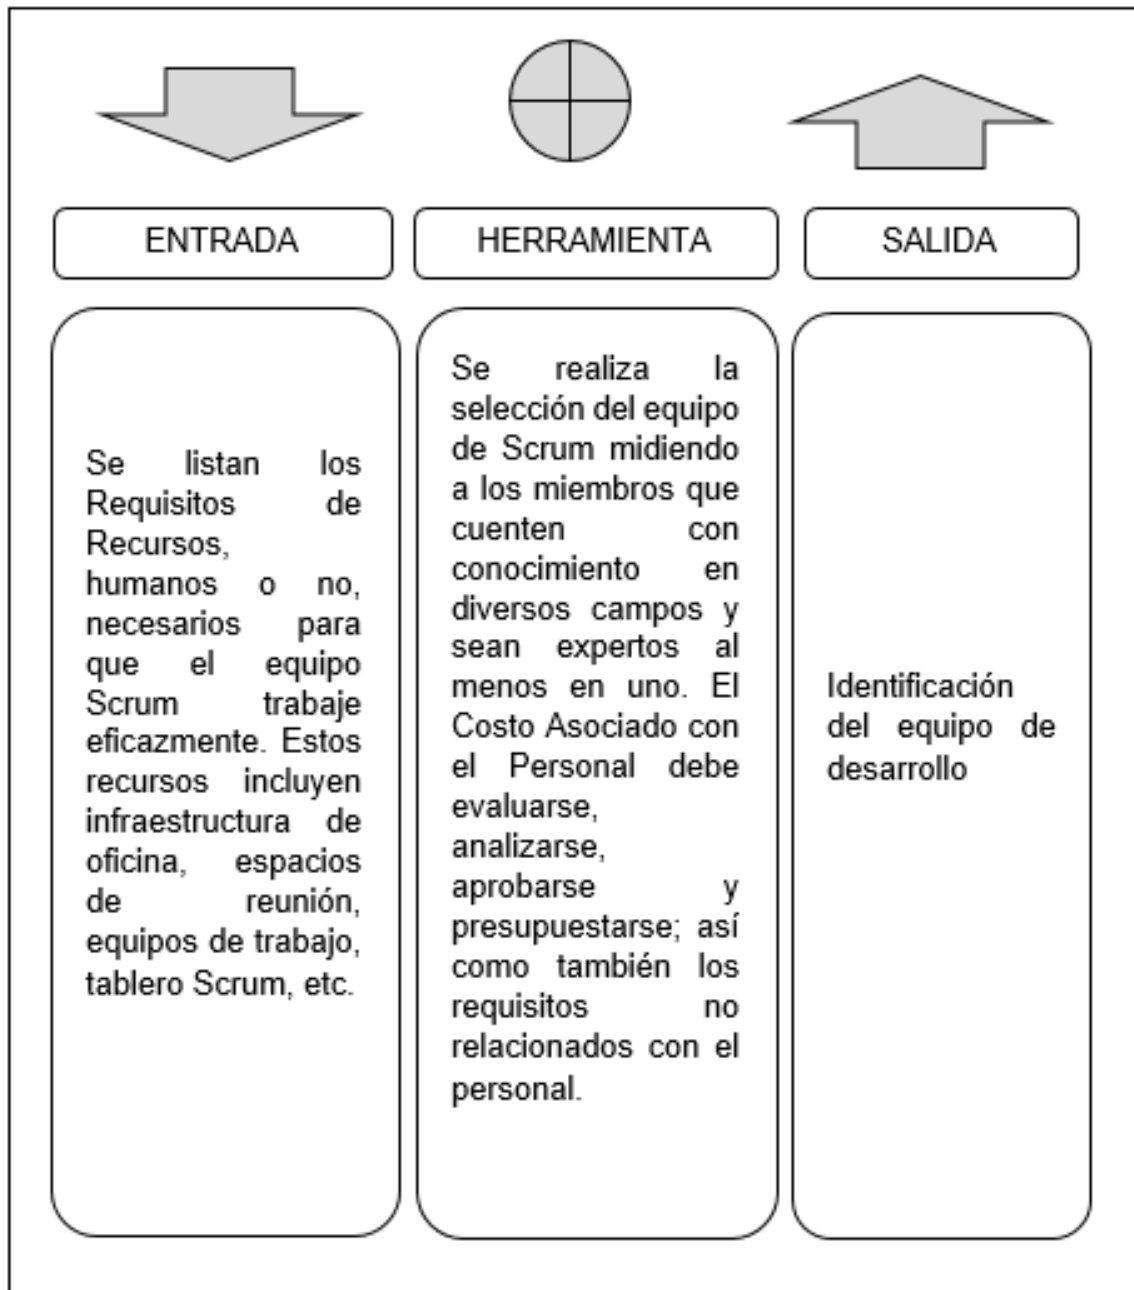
ENTRADA

HERRAMIENTA

SALIDA

Se listan los Requisitos de Recursos, humanos o no, necesarios para que el equipo Scrum trabaje eficazmente. Estos recursos incluyen infraestructura de oficina, espacios de reunión, equipos de trabajo, tablero Scrum, etc.

Se realiza la selección del equipo de Scrum midiendo a los miembros que cuenten con conocimiento en diversos campos y sean expertos al menos en uno. El Costo Asociado con el Personal debe evaluarse, analizarse, aprobarse y presupuestarse; así como también los requisitos no relacionados con el personal.

Identificación del equipo de desarrollo